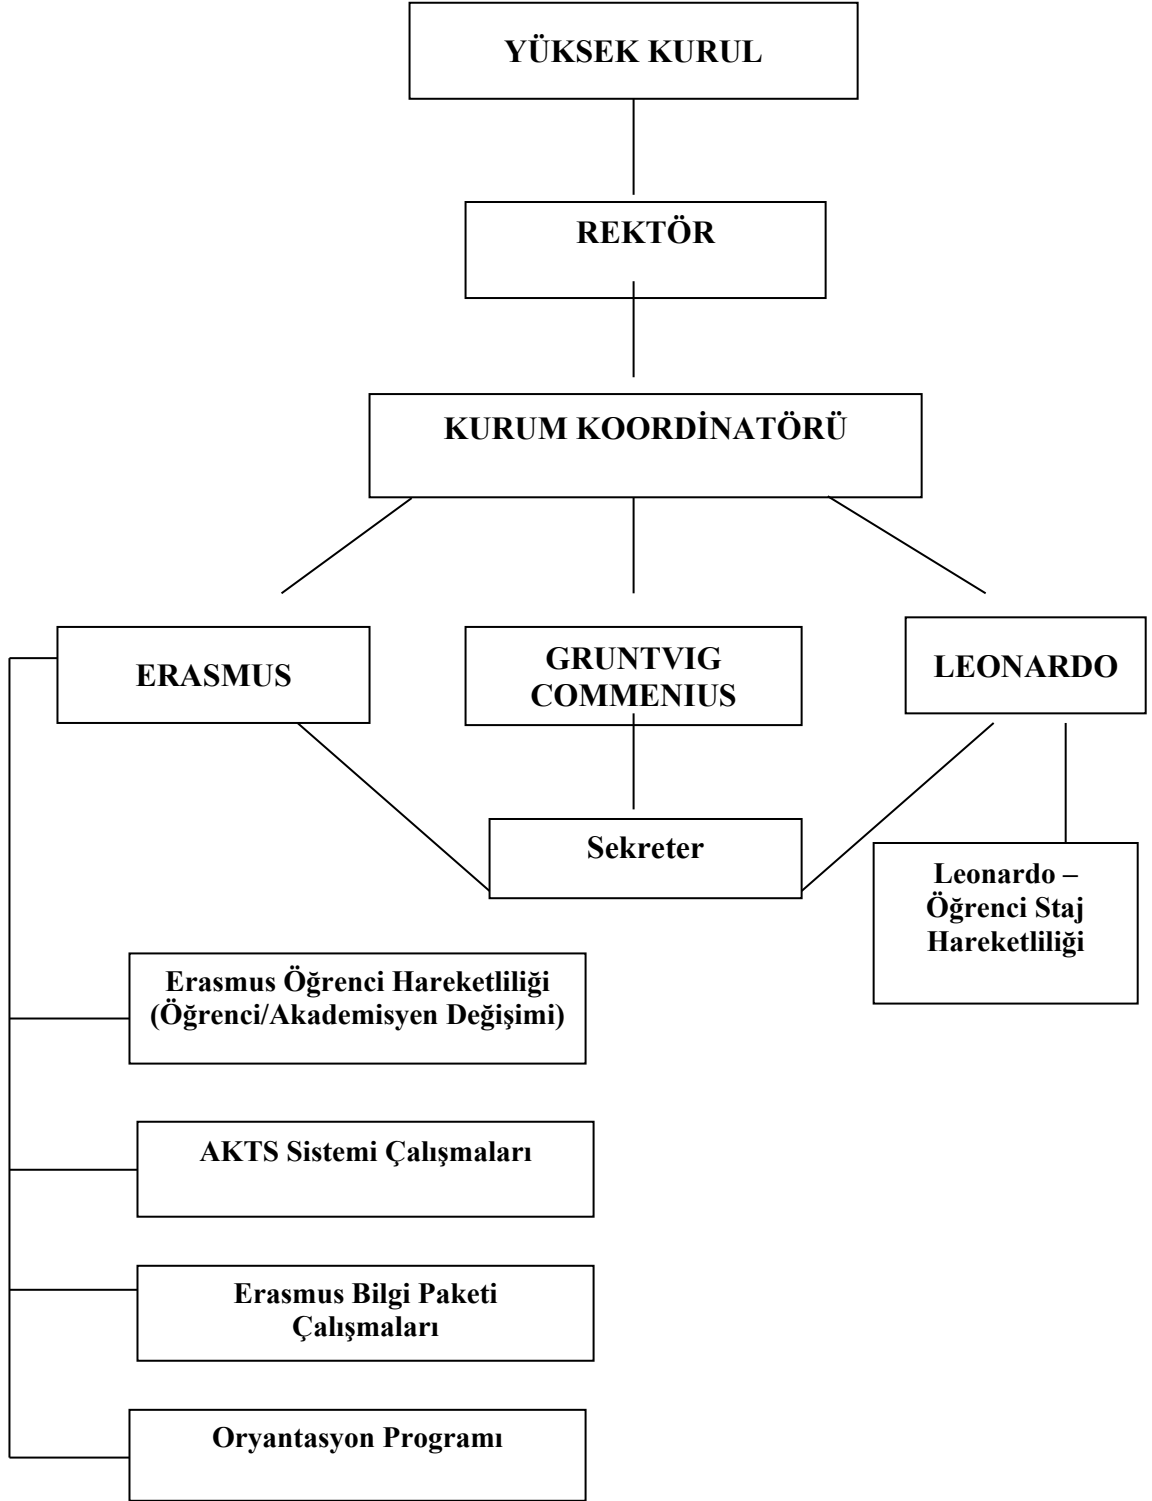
YÜKSEK KURUL

REKTÖR

KURUM KOORDİNATÖRÜ

ERASMUS

GRUNTVIG COMMENIUS

LEONARDO

Sekreter

Leonardo – Öğrenci Staj Hareketliliği

Erasmus Öğrenci Hareketliliği (Öğrenci/Akademisyen Değişimi)

AKTS Sistemi Çalışmaları

Erasmus Bilgi Paketi Çalışmaları

Oryantasyon Programı